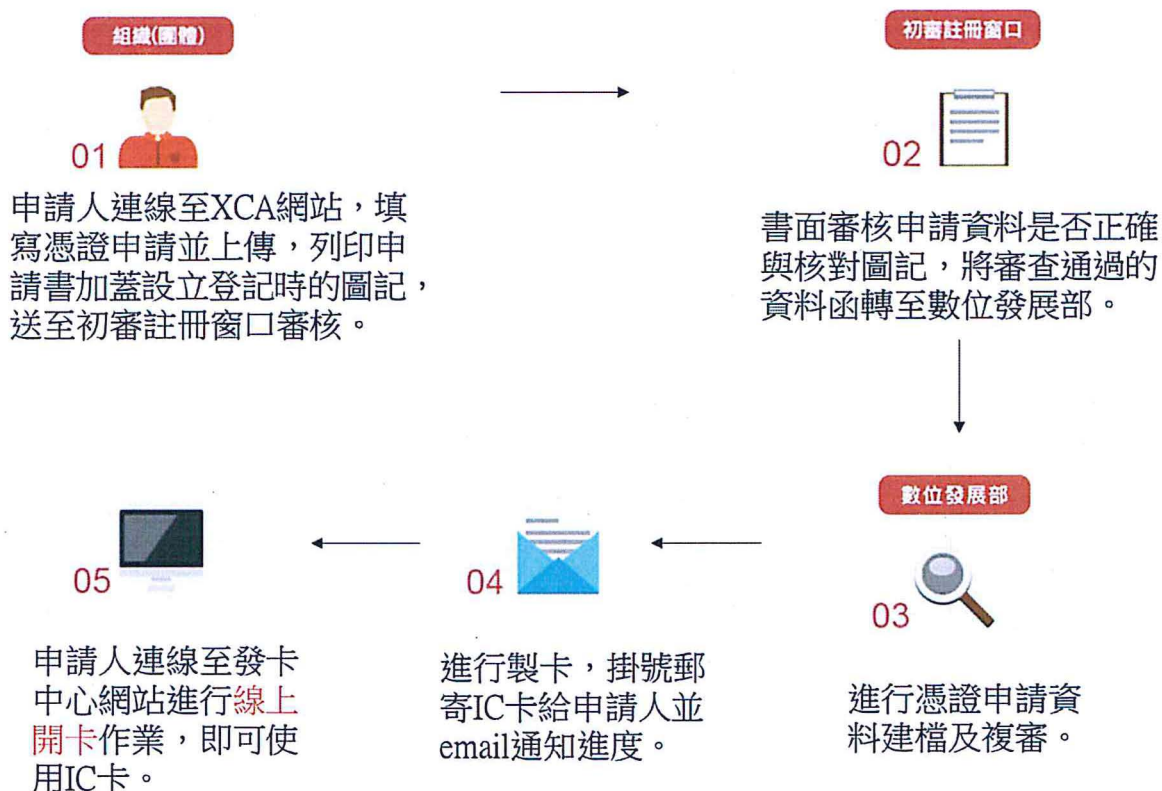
組織(團體)

01

申請人連線至XCA網站，填寫憑證申請並上傳，列印申請書加蓋設立登記時的圖記，送至初審註冊窗口審核。

初審註冊窗口

02

書面審核申請資料是否正確與核對圖記，將審查通過的資料函轉至數位發展部。

數位發展部

03

進行憑證申請資料建檔及複審。

04

進行製卡，掛號郵寄IC卡給申請人並email通知進度。

05

申請人連線至發卡中心網站進行線上開卡作業，即可使用IC卡。